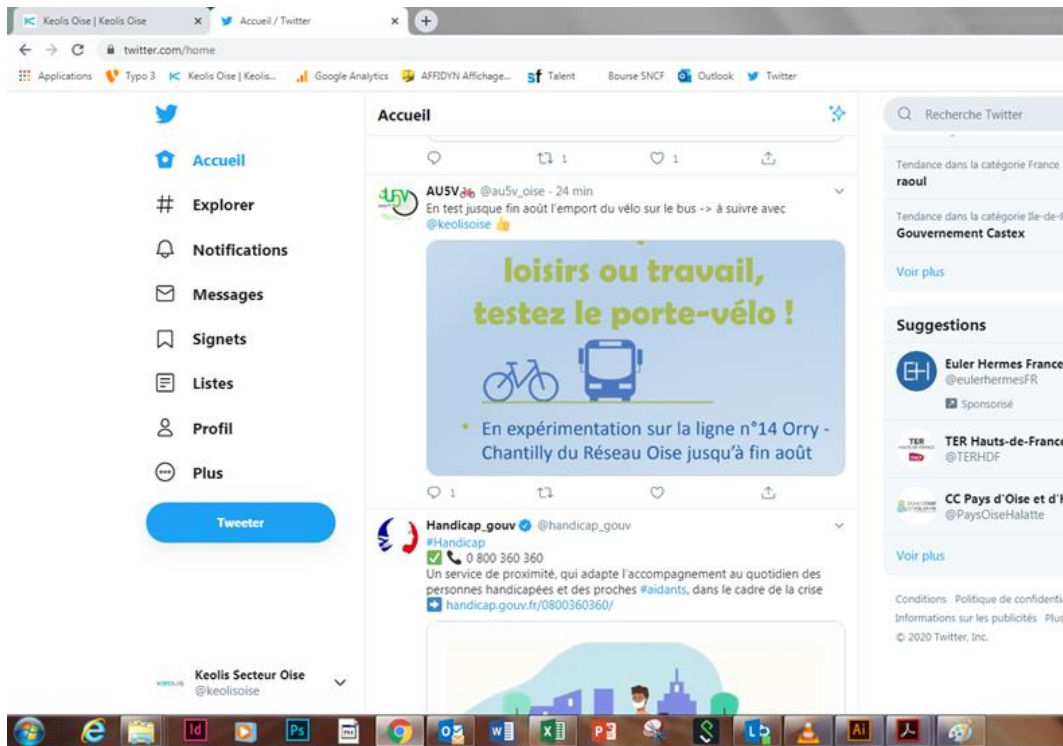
Keolis Oise | Keolis Oise × Accueil / Twitter ×

twitter.com/home

Applications Typo 3 Keolis Oise | Keolis... Google Analytics AFFIDYN Affichage... sf Talent Bourse SNCF Outlook Twitter

Accueil
Explorer
Notifications
Messages
Signets
Listes
Profil
Plus

Tweeter

Keolis Secteur Oise
@keolisoise

Accueil

1 1

AU5V @au5v_oise · 24 min
En test jusque fin août l'emport du vélo sur le bus -> à suivre avec @keolisoise 👍

loisirs ou travail, testez le porte-vélo !

En expérimentation sur la ligne n°14 Orry - Chantilly du Réseau Oise jusqu'à fin août

1

Handicap_gouv @handicap_gouv
#Handicap
✅ 📞 0 800 360 360
Un service de proximité, qui adapte l'accompagnement au quotidien des personnes handicapées et des proches #aidants, dans le cadre de la crise
➡️ handicap.gouv.fr/0800360360/

Recherche Twitter

Tendance dans la catégorie France
raoul

Tendance dans la catégorie Ile-de-F
Gouvernement Castex

Voir plus

Suggestions

Euler Hermes France
@eulerhermesFR
Sponsorisé

TER Hauts-de-France
@TERHDF

CC Pays d'Oise et d'H
@PaysOiseHalatte

Voir plus

Conditions Politique de confidenti
Informations sur les publicités Plus
© 2020 Twitter, Inc.